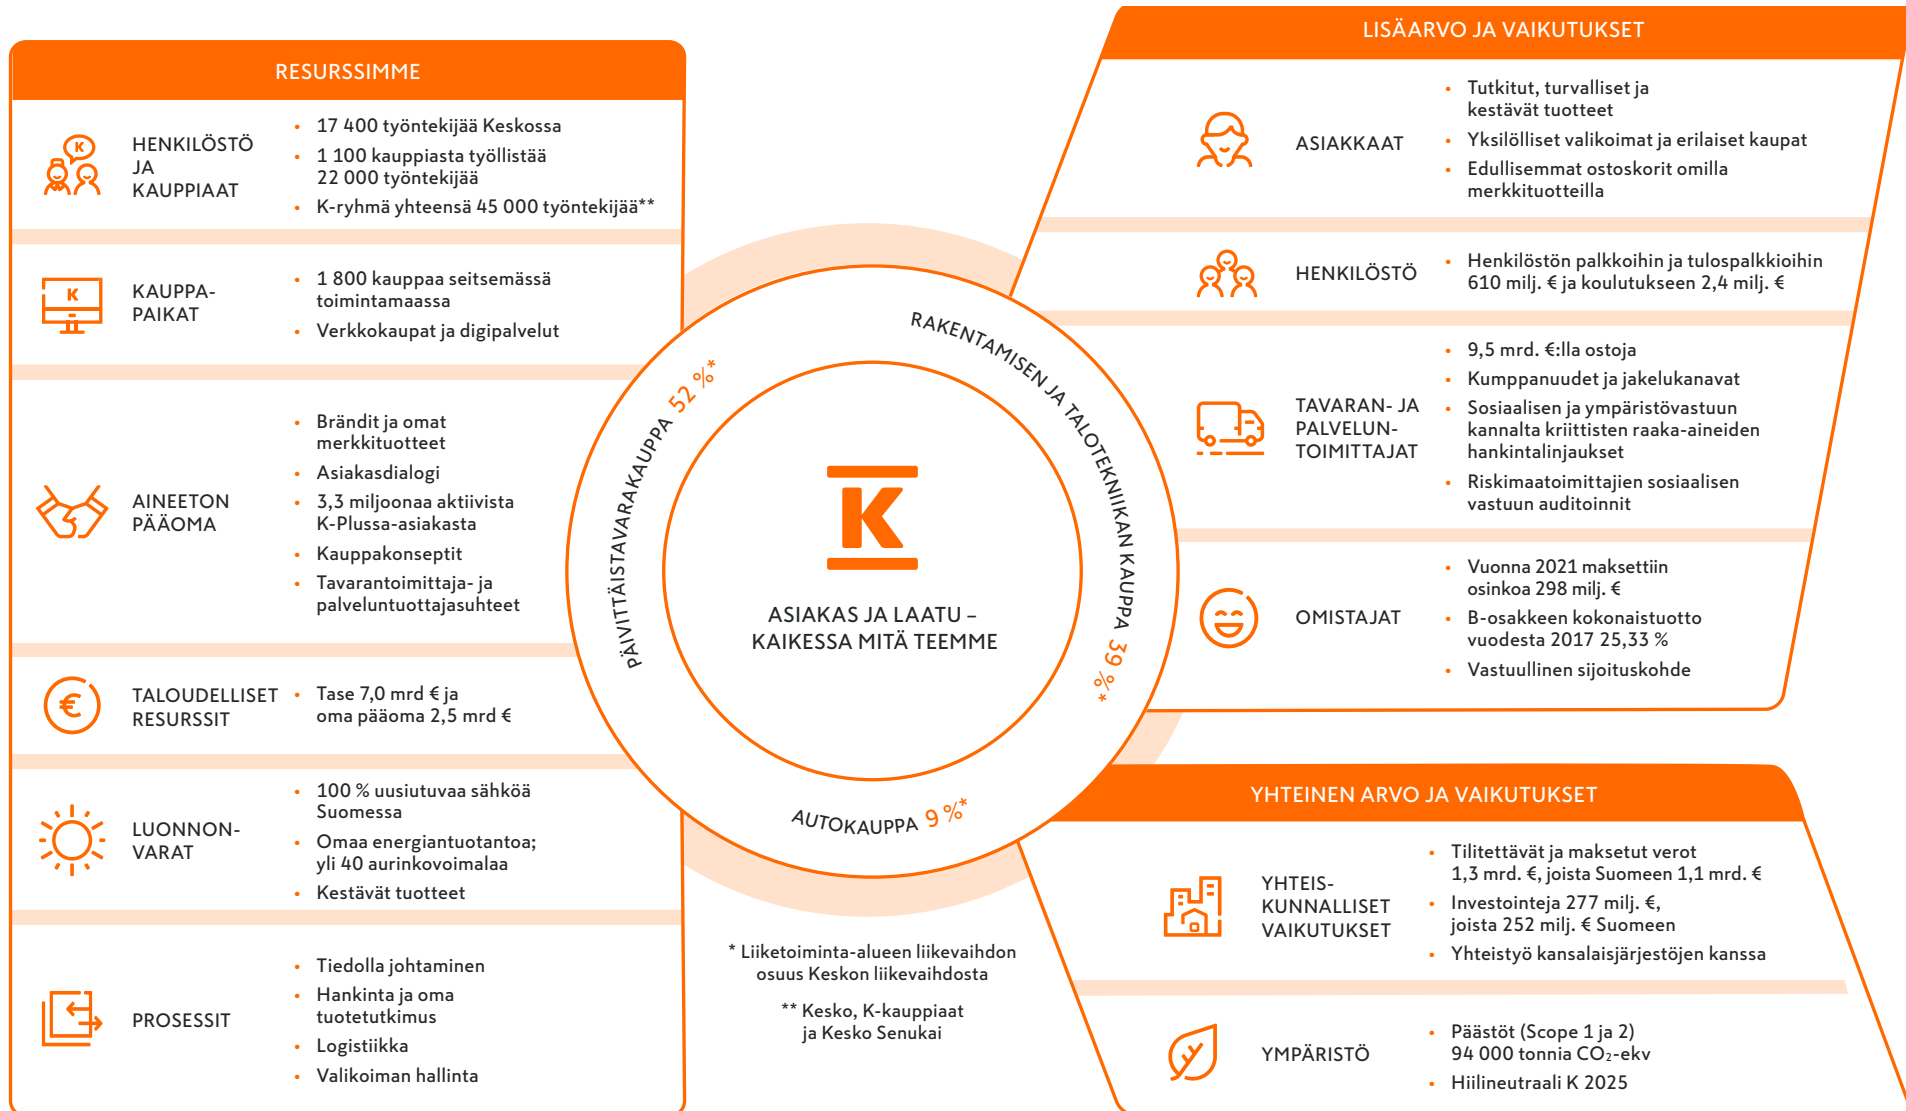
RESURSSIMME

HENKILÖSTÖ JA KAUPPIAAT
- 17 400 työntekijää Keskossa
- 1 100 kauppiasta työllistää 22 000 työntekijää
- K-ryhmä yhteensä 45 000 työntekijää**

KAUPPAPAIKAT
- 1 800 kauppaa seitsemässä toimintamaassa
- Verkkokaupat ja digipalvelut

AINEETON PÄÄOMA
- Brändit ja omat merkkituotteet
- Asiakasdialogi
- 3,3 miljoonaa aktiivista K-Plussa-asiakasta
- Kauppakonseptit
- Tavarantoimittaja- ja palveluntuottajasuhteet

TALOUDELLISET RESURSSIT
- Tase 7,0 mrd € ja oma pääoma 2,5 mrd €

LUONNONVARAT
- 100 % uusiutuvaa sähköä Suomessa
- Omaa energiantuotantoa; yli 40 aurinkovoimalaa
- Kestävät tuotteet

PROSESSIT
- Tiedolla johtaminen
- Hankinta ja oma tuotetutkimus
- Logistiikka
- Valikoiman hallinta

PÄIVITTÄISTAVARAKAUPPA 52 %*
RAKENTAMISEN JA TALOTEKNIIKAN KAUPPA 39 %*
AUTOKAUPPA 9 %*

K

ASIAKAS JA LAATU – KAIKESSA MITÄ TEEMME

* Liiketoiminta-alueen liikevaihdon osuus Keskon liikevaihdosta

** Kesko, K-kauppiaat ja Kesko Senukai

LISÄARVO JA VAIKUTUKSET

ASIAKKAAT
- Tutkitut, turvalliset ja kestävät tuotteet
- Yksilölliset valikoimat ja erilaiset kaupat
- Edullisemmat ostoskorit omilla merkkituotteilla

HENKILÖSTÖ
- Henkilöstön palkkoihin ja tulospalkkioihin 610 milj. € ja koulutukseen 2,4 milj. €

TAVARAN- JA PALVELUNTOIMITTAJAT
- 9,5 mrd. €:lla ostoja
- Kumppanuudet ja jakelukanavat
- Sosiaalisen ja ympäristövastuun kannalta kriittisten raaka-aineiden hankintalinjaukset
- Riskimaatoimittajien sosiaalisen vastuun auditoinnit

OMISTAJAT
- Vuonna 2021 maksettiin osinkoa 298 milj. €
- B-osakkeen kokonaistuotto vuodesta 2017 25,33 %
- Vastuullinen sijoituskohde

YHTEINEN ARVO JA VAIKUTUKSET

YHTEISKUNNALLISET VAIKUTUKSET
- Tilitettävät ja maksetut verot 1,3 mrd. €, joista Suomeen 1,1 mrd. €
- Investointeja 277 milj. €, joista 252 milj. € Suomeen
- Yhteistyö kansalaisjärjestöjen kanssa

YMPÄRISTÖ
- Päästöt (Scope 1 ja 2) 94 000 tonnia $CO_2$-ekv
- Hiilineutraali K 2025